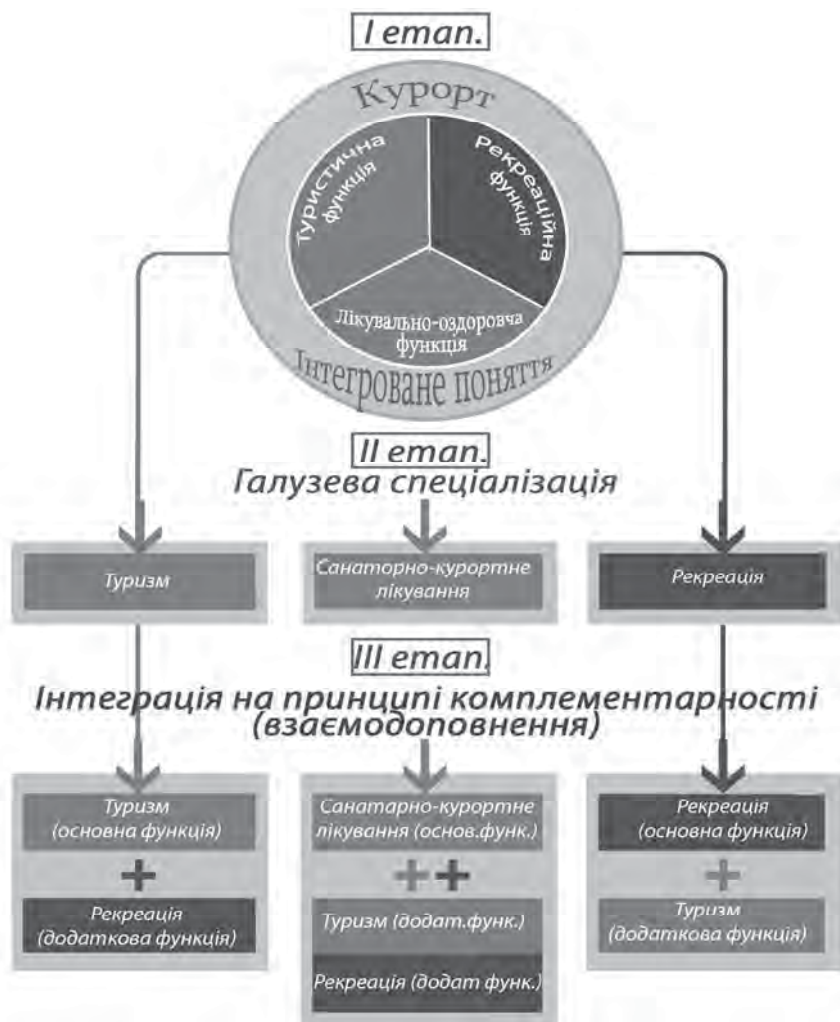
I етап.

Курорт

Туристична функція

Рекреаційна функція

Лікувально-оздоровча функція

Інтегроване поняття

II етап.
Галузева спеціалізація

Туризм

Санаторно-курортне лікування

Рекреація

III етап.
Інтеграція на принципі комплементарності (взаємодоповнення)

Туризм (основна функція)
+
Рекреація (додаткова функція)

Санаторно-курортне лікування (основ.функ.)
++
Туризм (додат.функ.)
Рекреація (додат функ.)

Рекреація (основна функція)
+
Туризм (додаткова функція)